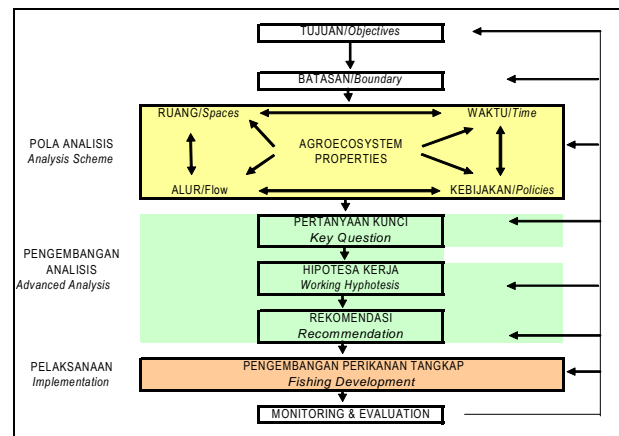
TUJUAN/Objectives

BATASAN/Boundary

POLA ANALISIS
Analysis Scheme

RUANG/Spaces

WAKTU/Time

AGROECOSYSTEM PROPERTIES

ALUR/Flow

KEBIJAKAN/Policies

PENGEMBANGAN ANALISIS
Advanced Analysis

PERTANYAAN KUNCI
Key Question

HIPOTESA KERJA
Working Hyphotesis

REKOMENDASI
Recommendation

PELAKSANAAN
Implementation

PENGEMBANGAN PERIKANAN TANGKAP
Fishing Development

MONITORING & EVALUATION